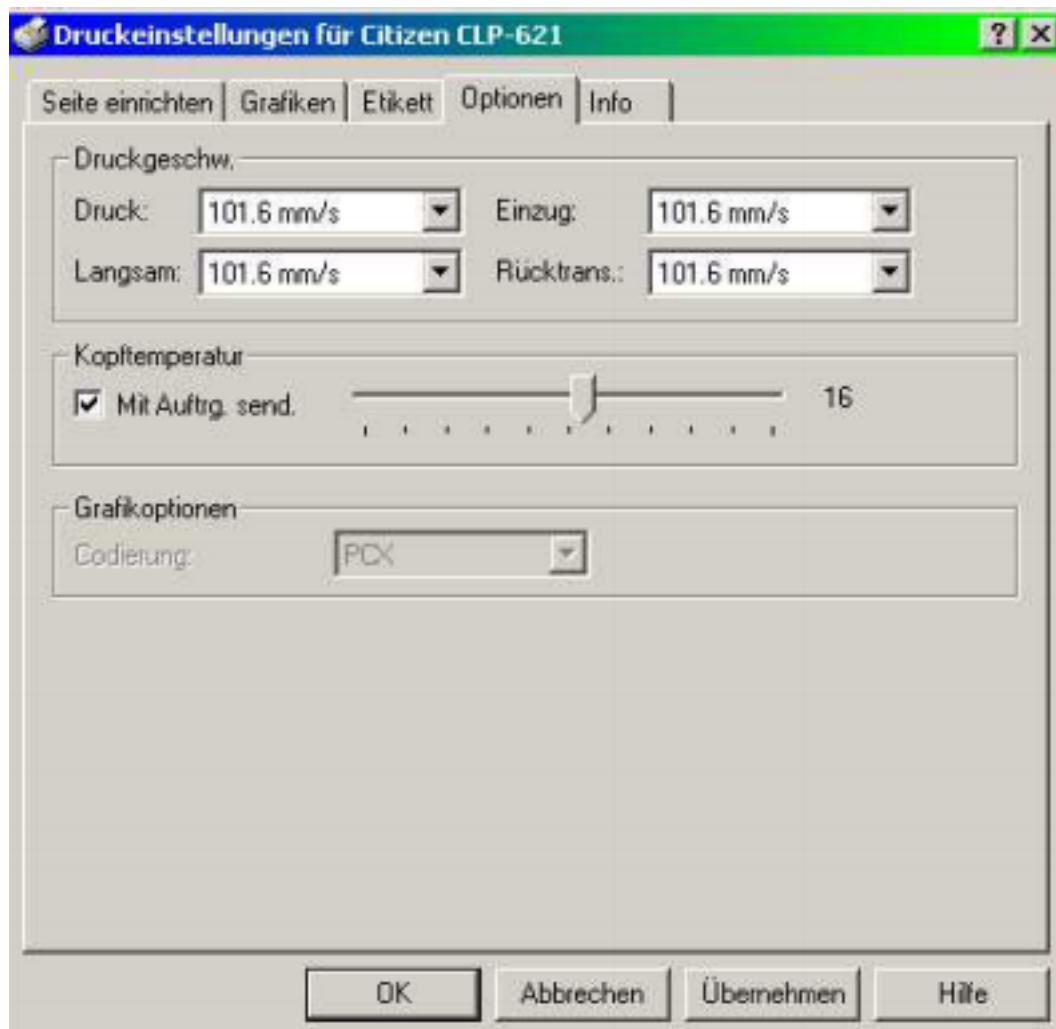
Druckeinstellungen für Citizen CLP-621

?
X

Seite einrichten | Grafiken | Etikett | Optionen | Info

Druckgeschw.

Druck: 101.6 mm/s

Einzug: 101.6 mm/s

Langsam: 101.6 mm/s

Rücktrans.: 101.6 mm/s

Kopftemperatur

Mit Auftrg. send.

16

Grafikoptionen

Codierung: PCX

OK

Abbrechen

Übernehmen

Hilfe